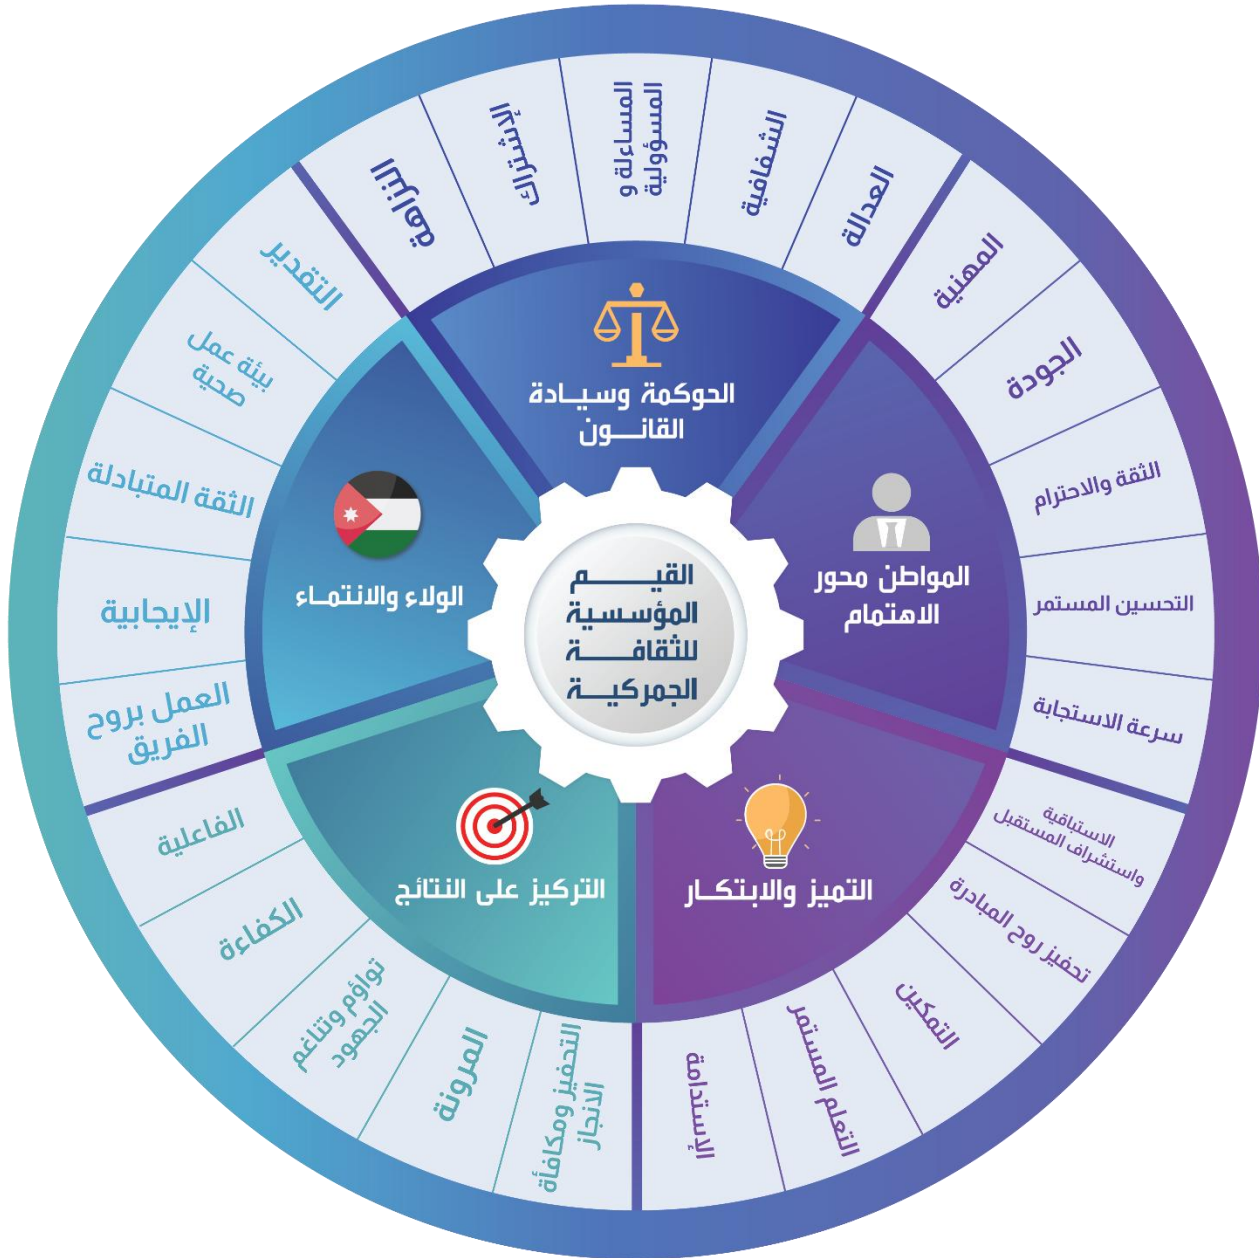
القيـــم المؤسسية للثقافـــة الجمركيـــة

الحوكمة وسيادة القانـــون

النزاهة
الإشتراك
المساءلة و المسؤولية
الشفافية
العدالة

المواطن محور الاهتمام

المهنية
الجودة
الثقة والاحترام
التحسين المستمر
سرعة الاستجابة

التميز والابتكـار

الاستباقية واستشراف المستقبل
تحفيز روح المبادرة
التمكين
التعلم المستمر
الاستدامة

التركيز على النتائج

التحفيز ومكافأة الانجاز
المرونة
تواؤم وتناغم الجهود
الكفاءة
الفاعلية

الولاء والانتمـاء

العمل بروح الفريق
الإيجابية
الثقة المتبادلة
بيئة عمل صحية
التقدير